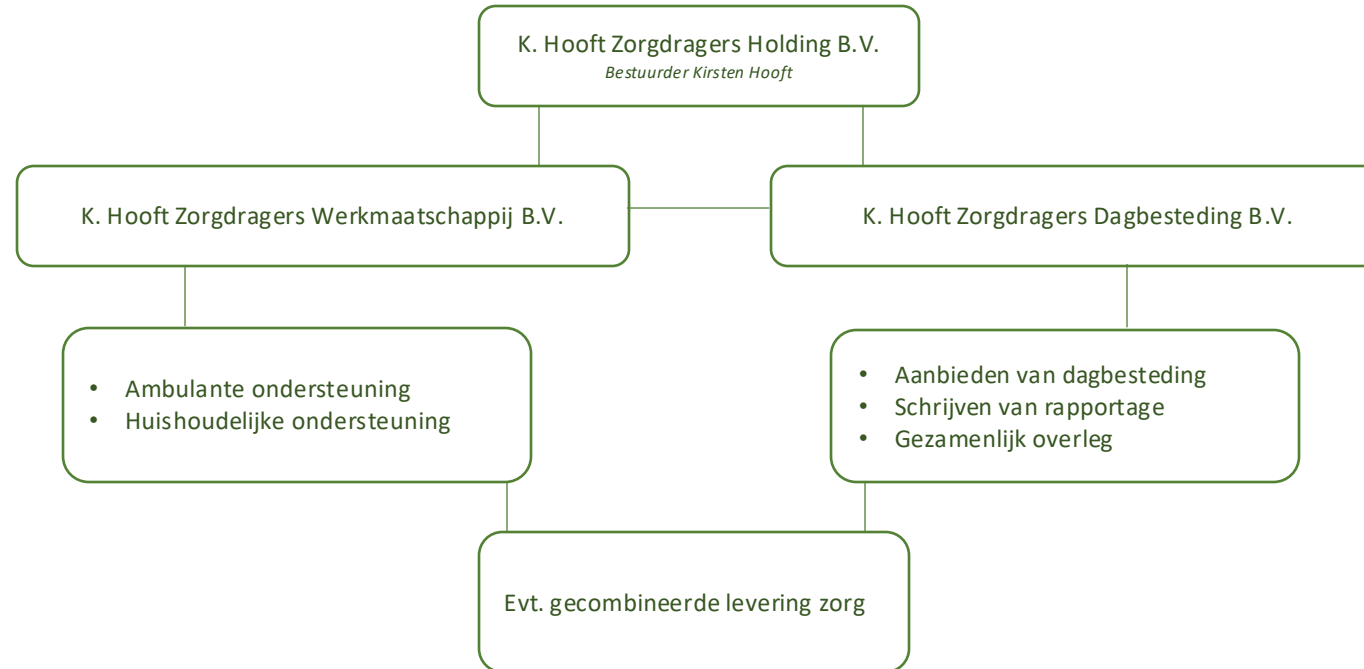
K. Hooft Zorgdragers Holding B.V.
Bestuurder Kirsten Hooft

K. Hooft Zorgdragers Werkmaatschappij B.V.

K. Hooft Zorgdragers Dagbesteding B.V.

• Ambulante ondersteuning
• Huishoudelijke ondersteuning

• Aanbieden van dagbesteding
• Schrijven van rapportage
• Gezamenlijk overleg

Evt. gecombineerde levering zorg